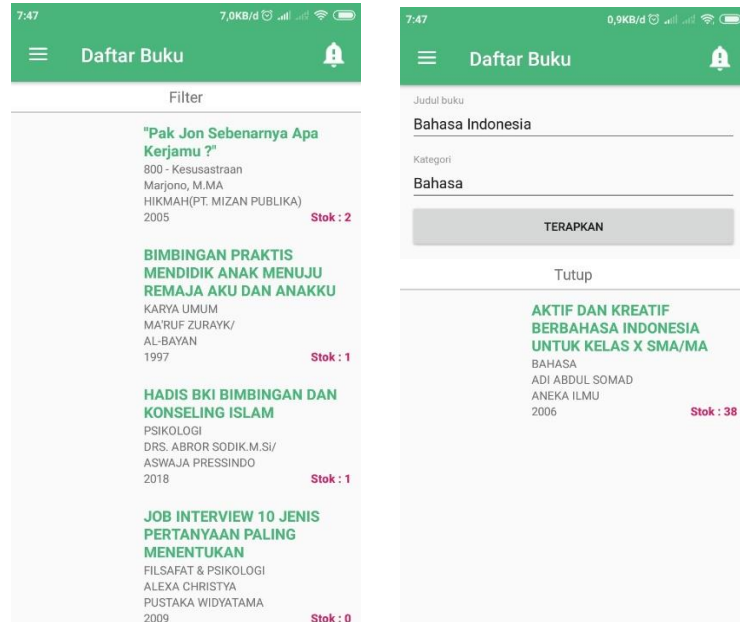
7:47 7,0KB/d

Daftar Buku

Filter

"Pak Jon Sebenarnya Apa Kerjamu ?"
800 - Kesusastraan
Marjono, M.MA
HIKMAH(PT. MIZAN PUBLIKA)
2005 Stok : 2

BIMBINGAN PRAKTIS MENDIDIK ANAK MENUJU REMAJA AKU DAN ANAKKU
KARYA UMUM
MA'RUF ZURAYK/
AL-BAYAN
1997 Stok : 1

HADIS BKI BIMBINGAN DAN KONSELING ISLAM
PSIKOLOGI
DRS. ABROR SODIK.M.Si/
ASWAJA PRESSINDO
2018 Stok : 1

JOB INTERVIEW 10 JENIS PERTANYAAN PALING MENENTUKAN
FILSAFAT & PSIKOLOGI
ALEXA CHRISTYA
PUSTAKA WIDYATAMA
2009 Stok : 0

7:47 0,9KB/d

Daftar Buku

Judul buku
Bahasa Indonesia

Kategori
Bahasa

TERAPKAN

Tutup

AKTIF DAN KREATIF BERBAHASA INDONESIA UNTUK KELAS X SMA/MA
BAHASA
ADI ABDUL SOMAD
ANEKA ILMU
2006 Stok : 38